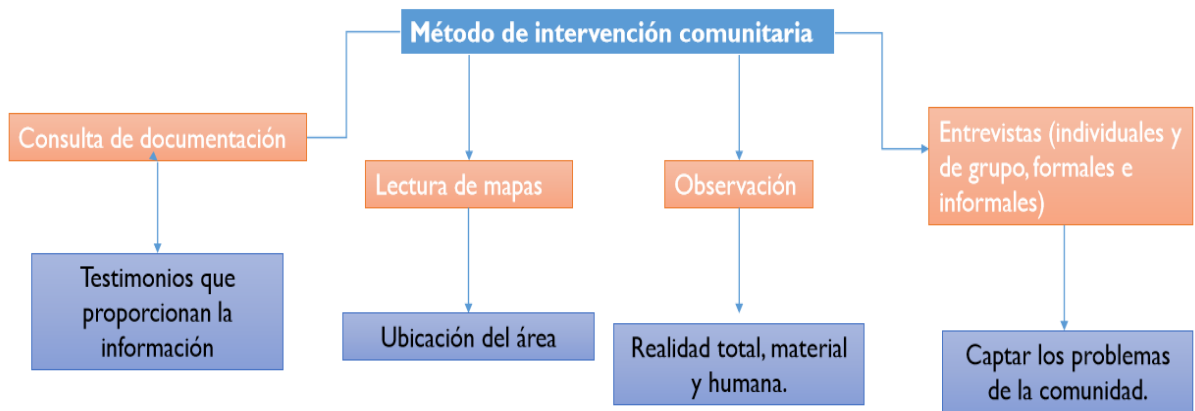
Método de intervención comunitaria

Consulta de documentación

Testimonios que proporcionan la información

Lectura de mapas

Ubicación del área

Observación

Realidad total, material y humana.

Entrevistas (individuales y de grupo, formales e informales)

Captar los problemas de la comunidad.